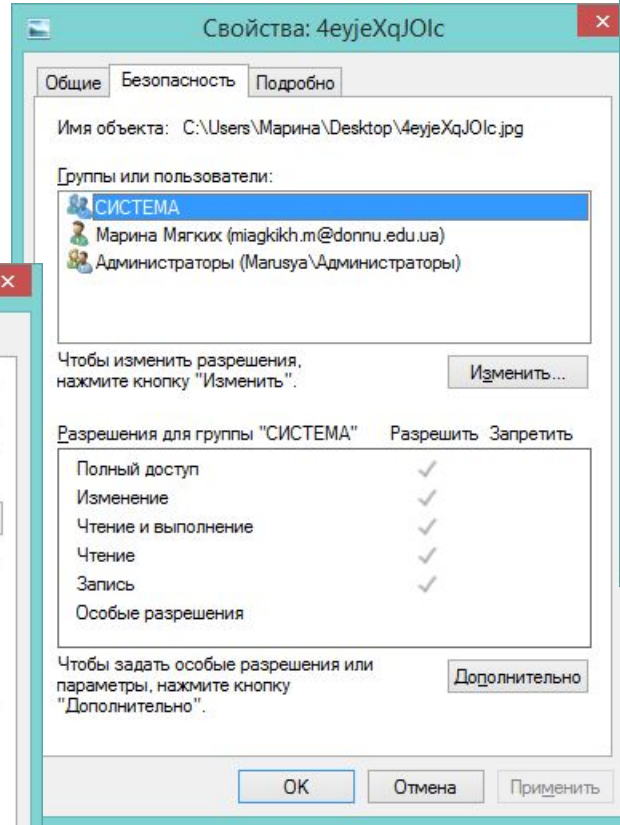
Свойства: 4eyjeXqJOIc

Общие | Безопасность | Подробно

Имя объекта: C:\Users\Марина\Desktop\4eyjeXqJOIc.jpg

Группы или пользователи:

СИСТЕМА
Марина Мягких (miagkikh.m@donnu.edu.ua)
Администраторы (Marusya\Администраторы)

Чтобы изменить разрешения, нажмите кнопку "Изменить".

Изменить...

| Разрешения для группы "СИСТЕМА" | Разрешить | Запретить |
|---|---|---|
| Полный доступ | ✓ | |
| Изменение | ✓ | |
| Чтение и выполнение | ✓ | |
| Чтение | ✓ | |
| Запись | ✓ | |
| Особые разрешения | | |

Чтобы задать особые разрешения или параметры, нажмите кнопку "Дополнительно".

Дополнительно

OK | Отмена | Применить